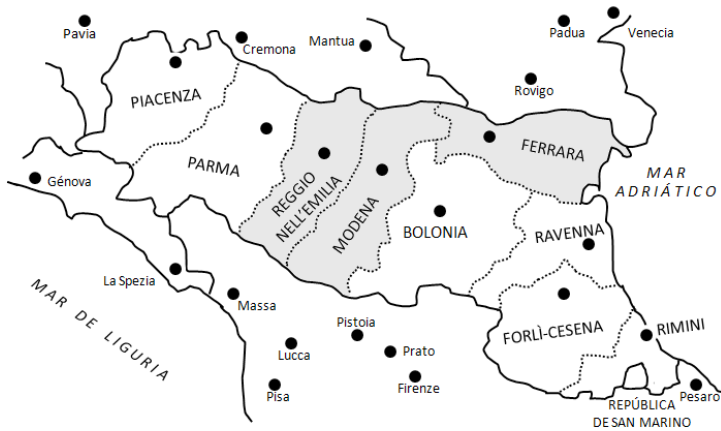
Pavia
Cremona
Mantua
Padua
Venecia
Rovigo
PIACENZA
PARMA
REGGIO NELL'EMILIA
MODENA
FERRARA
MAR ADRIÁTICO
Génova
BOLONIA
RAVENNA
MAR DE LIGURIA
La Spezia
Massa
Pistoia
Lucca
Prato
Firenze
Pisa
FORLÌ-CESENA
RIMINI
Pesaro
REPÚBLICA DE SAN MARINO